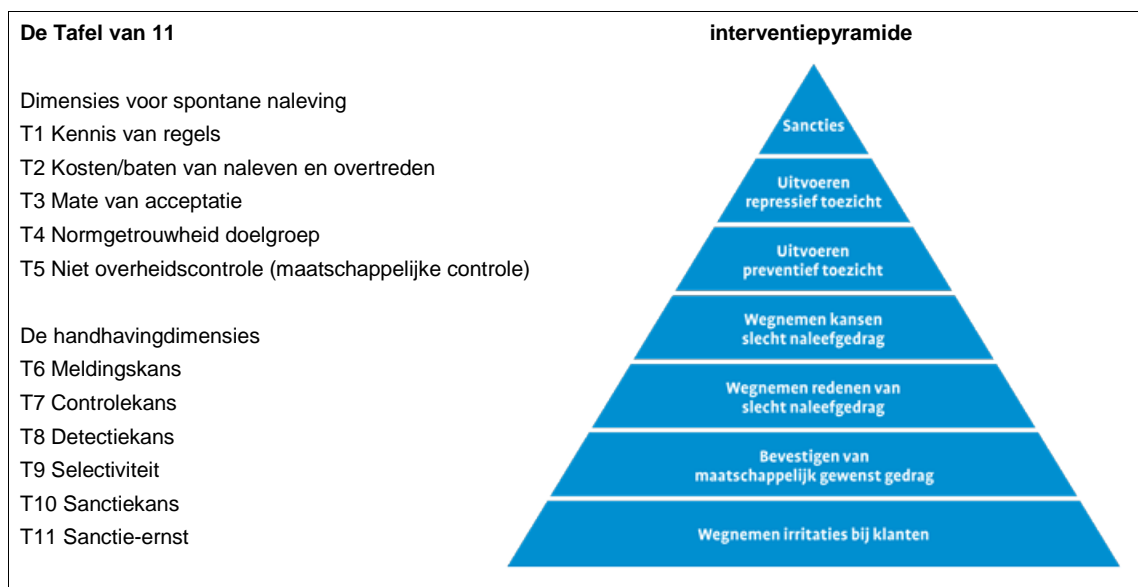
De Tafel van 11

Dimensies voor spontane naleving
T1 Kennis van regels
T2 Kosten/baten van naleven en overtreden
T3 Mate van acceptatie
T4 Normgetrouwheid doelgroep
T5 Niet overheidscontrole (maatschappelijke controle)

De handhavingdimensies
T6 Meldingskans
T7 Controlekans
T8 Detectiekans
T9 Selectiviteit
T10 Sanctiekans
T11 Sanctie-ernst

interventiepyramide

Sancties

Uitvoeren repressief toezicht

Uitvoeren preventief toezicht

Wegnemen kansen slecht naleefgedrag

Wegnemen redenen van slecht naleefgedrag

Bevestigen van maatschappelijk gewenst gedrag

Wegnemen irritaties bij klanten